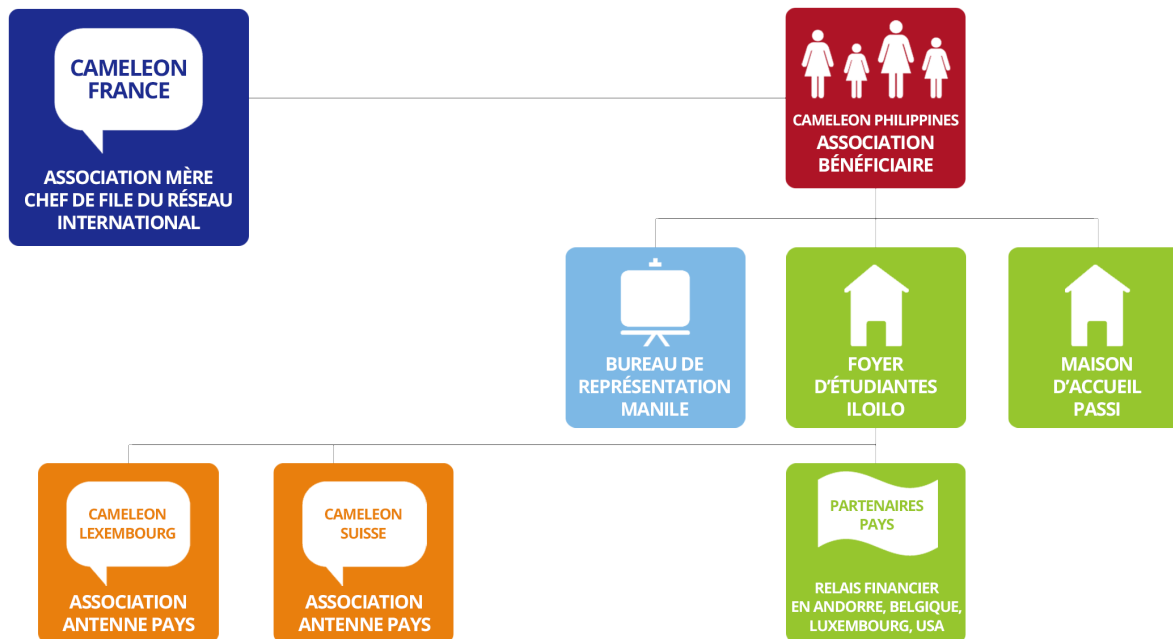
CAMELEON FRANCE

ASSOCIATION MÈRE CHEF DE FILE DU RÉSEAU INTERNATIONAL

CAMELEON PHILIPPINES
ASSOCIATION BÉNÉFICIAIRE

BUREAU DE REPRÉSENTATION MANILE

FOYER D'ÉTUDIANTES ILOILO

MAISON D'ACCUEIL PASSI

CAMELEON LEXEMBOURG

ASSOCIATION ANTENNE PAYS

CAMELEON SUISSE

ASSOCIATION ANTENNE PAYS

PARTENAIRES PAYS

RELAIS FINANCIER EN ANDORRE, BELGIQUE, LUXEMBOURG, USA